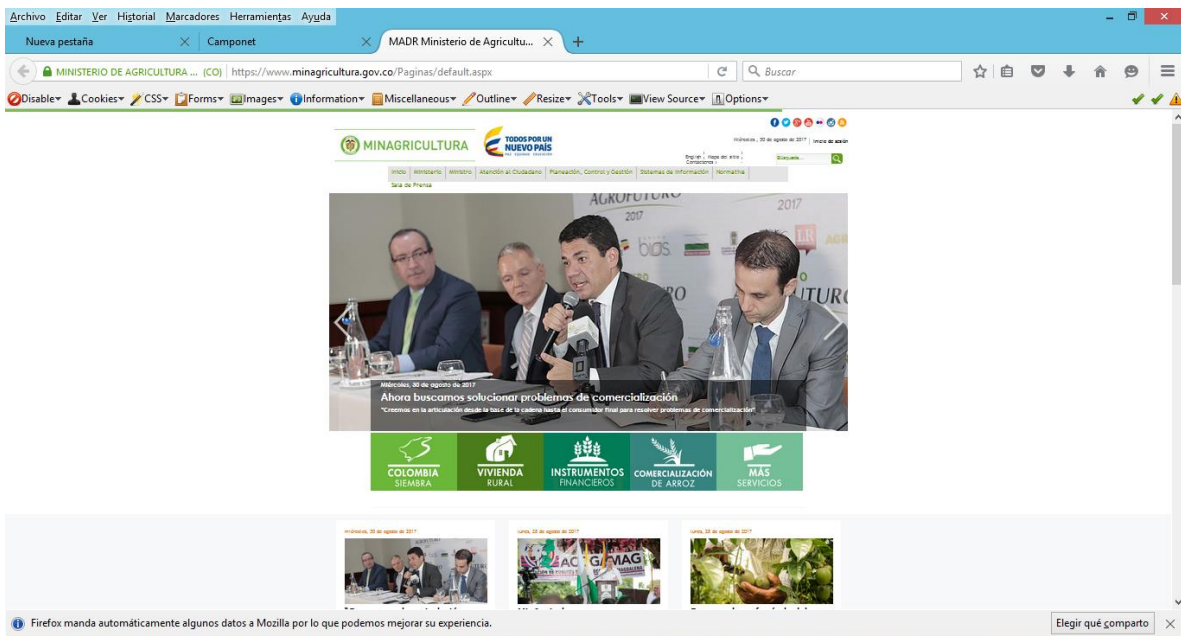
Archivo Editar Ver Historial Marcadores Herramientas Ayuda

Nueva pestaña | Camponet | MADR Ministerio de Agricultu... | +

MINISTERIO DE AGRICULTURA ... (CO) | https://www.minagricultura.gov.co/Paginas/default.aspx

Buscar

Disable▾ Cookies▾ CSS▾ Forms▾ Images▾ Information▾ Miscellaneous▾ Outline▾ Resize▾ Tools▾ View Source▾ Options▾

MINAGRICULTURA

TODOS POR UN NUEVO PAÍS

Miércoles, 30 de agosto de 2017 | Inicio de sesión

English | Mapa del sitio | Contáctenos |

Búsqueda...

Inicio | Ministerio | Ministro | Atención al Ciudadano | Planeación, Control y Gestión | Sistemas de Información | Normativa | Sala de Prensa

AGROFUTURO 2017

Miércoles, 30 de agosto de 2017

Ahora buscamos solucionar problemas de comercialización

"Creemos en la articulación desde la base de la cadena hasta el consumidor final para resolver problemas de comercialización"

COLOMBIA SIEMBRA

VIVIENDA RURAL

INSTRUMENTOS FINANCIEROS

COMERCIALIZACIÓN DE ARROZ

MÁS SERVICIOS

Miércoles, 30 de agosto de 2017

Lunes, 28 de agosto de 2017

Lunes, 28 de agosto de 2017

Firefox manda automáticamente algunos datos a Mozilla por lo que podemos mejorar su experiencia.

Elegir qué comparto